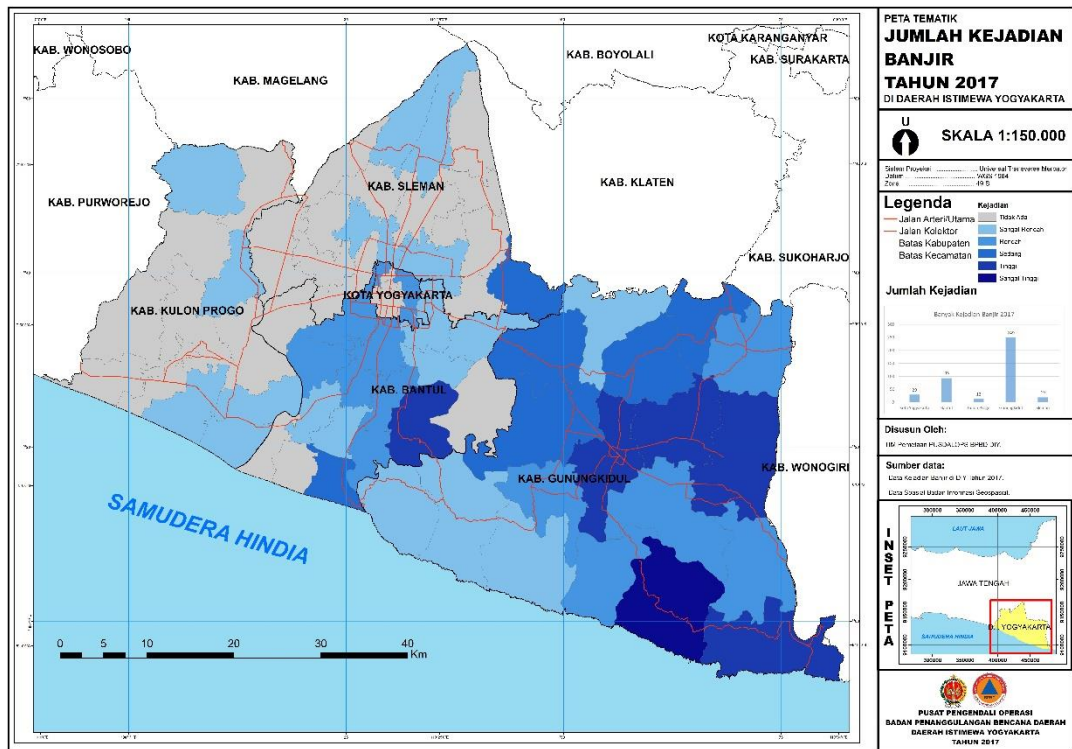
KAB. WONOSOBO
KAB. MAGELANG
KAB. BOYOLALI
KOTA KARANGANYAR
KAB. SURAKARTA
KAB. SLEMAN
KAB. KLATEN
KAB. PURWOREJO
KAB. SUKOHARJO
KOTA YOGYAKARTA
KAB. KULON PROGO
KAB. BANTUL
KAB. WONOGIRI
KAB. GUNUNGKIDUL
SAMUDERA HINDIA
0 5 10 20 30 40 Km

PETA TEMATIK
JUMLAH KEJADIAN BANJIR
TAHUN 2017
DI DAERAH ISTIMEWA YOGYAKARTA

U
SKALA 1:150.000

Sistem Proyeksi ........ Universal Transverse Mercator
Datum ........ WGS 1984
Zone ........ 49 S

Legenda
Jalan Arteri/Utama
Jalan Kolektor
Batas Kabupaten
Batas Kecamatan
Kejadian
Tidak Ada
Sangat Rendah
Rendah
Sedang
Tinggi
Sangat Tinggi

Jumlah Kejadian
Banyak Kejadian Banjir 2017
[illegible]

Disusun Oleh:
TIM Pemetaan PUSDALOPS BPBD DIY

Sumber data:
Data Kejadian Banjir DIY Tahun 2017.
Data Spasial Badan Informasi Geospasial.

INSET PETA
LAUT JAWA
JAWA TENGAH
D.I. YOGYAKARTA
SAMUDERA HINDIA

PUSAT PENGENDALI OPERASI
BADAN PENANGGULANGAN BENCANA DAERAH
DAERAH ISTIMEWA YOGYAKARTA
TAHUN 2017